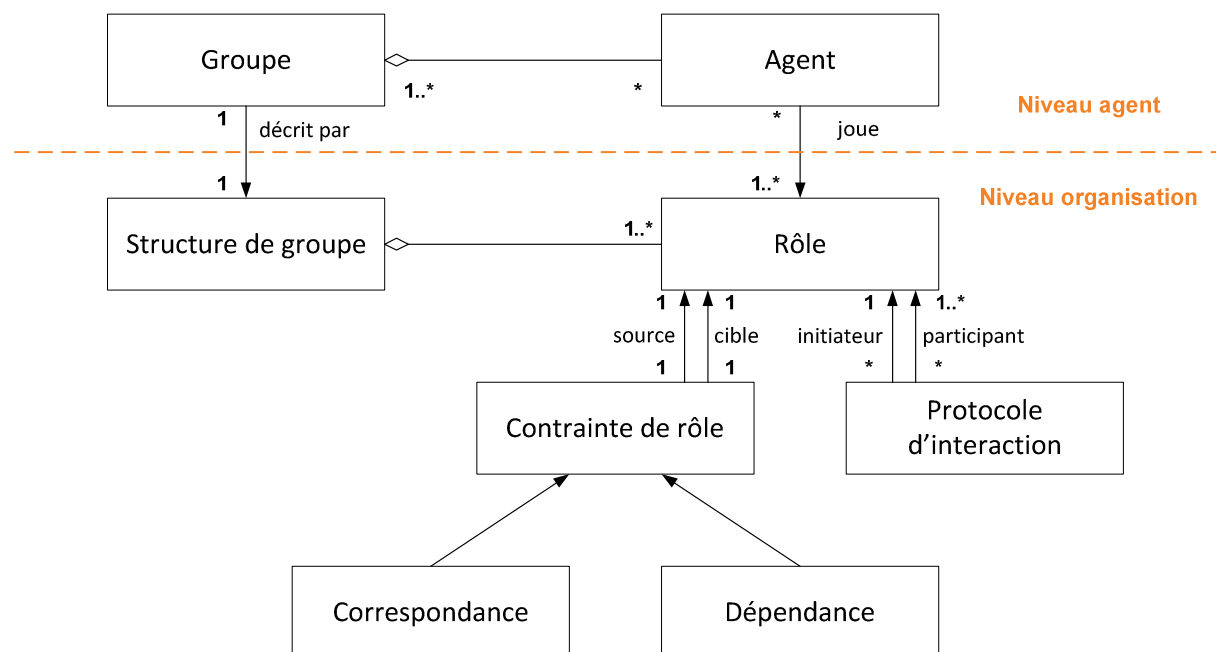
Groupe

1..*

*

Agent

Niveau agent

1

décrit par

*

joue

Niveau organisation

1

1..*

Structure de groupe

1..*

Rôle

1

1

1

1..*

source

cible

initiateur

participant

1

1

*

*

Contrainte de rôle

Protocole d’interaction

Correspondance

Dépendance